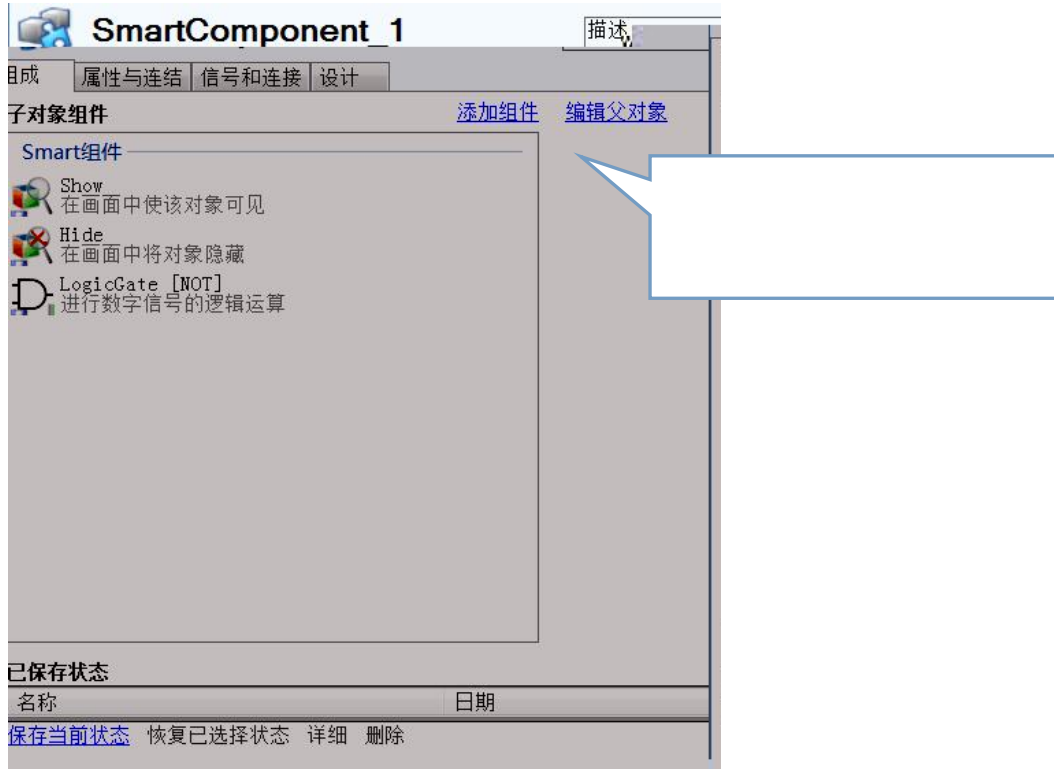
SmartComponent_1

描述

组成 属性与连结 信号和连接 设计

子对象组件

添加组件 编辑父对象

Smart组件

Show
在画面中使该对象可见

Hide
在画面中将对象隐藏

LogicGate [NOT]
进行数字信号的逻辑运算

已保存状态

| 名称 | 日期 |
|---|---|

保存当前状态 恢复已选择状态 详细 删除